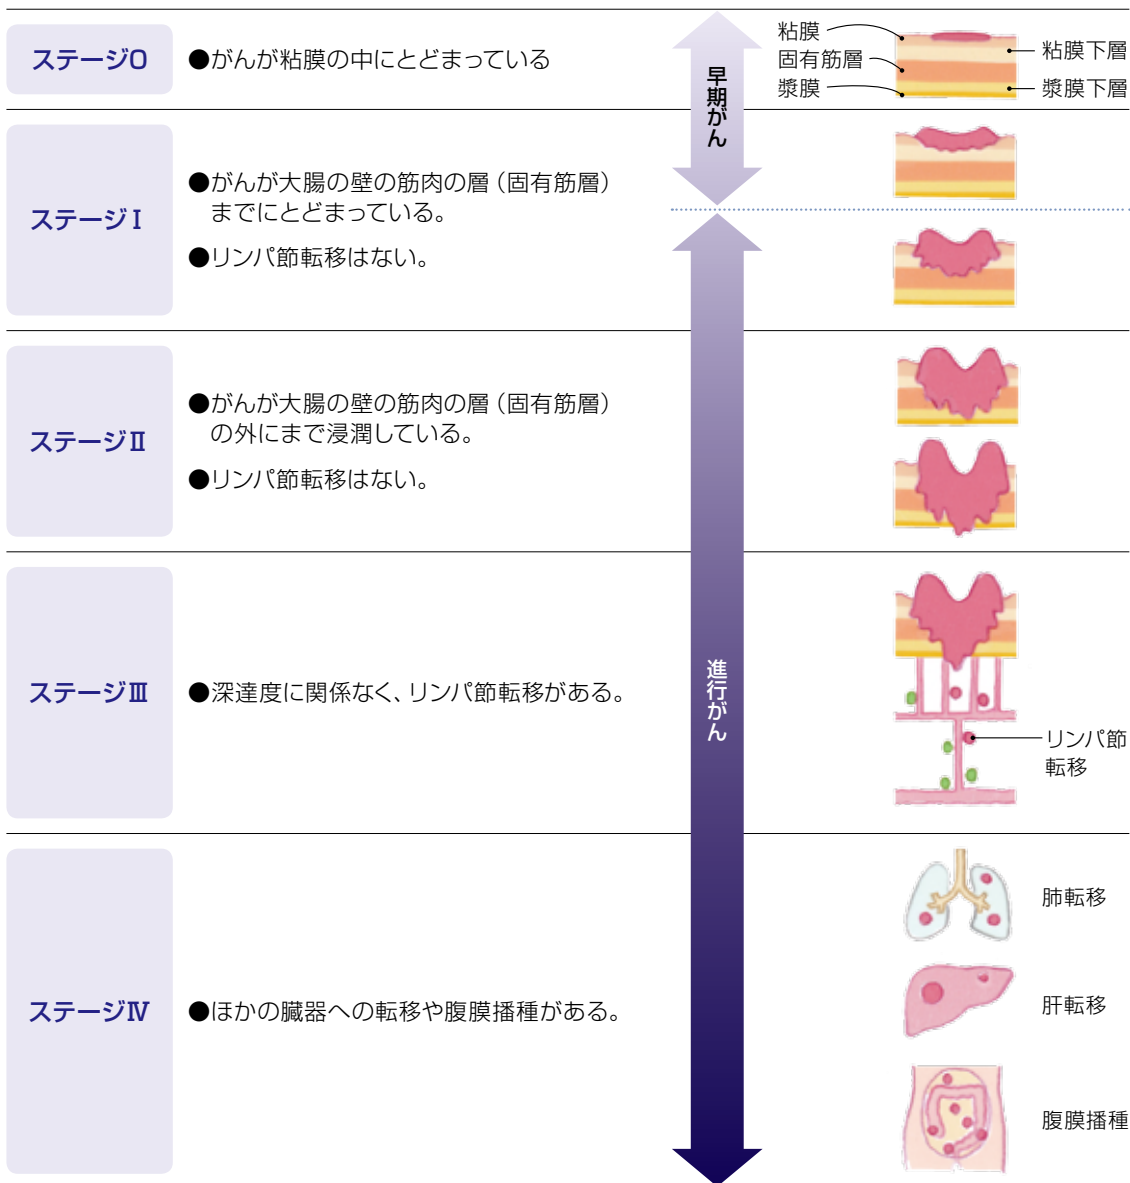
ステージ0

●がんが粘膜の中にとどまっている

早期がん

粘膜
固有筋層
漿膜
粘膜下層
漿膜下層

ステージⅠ

●がんが大腸の壁の筋肉の層（固有筋層）までにとどまっている。

●リンパ節転移はない。

ステージⅡ

●がんが大腸の壁の筋肉の層（固有筋層）の外にまで浸潤している。

●リンパ節転移はない。

ステージⅢ

●深達度に関係なく、リンパ節転移がある。

進行がん

リンパ節転移

ステージⅣ

●ほかの臓器への転移や腹膜播種がある。

肺転移

肝転移

腹膜播種